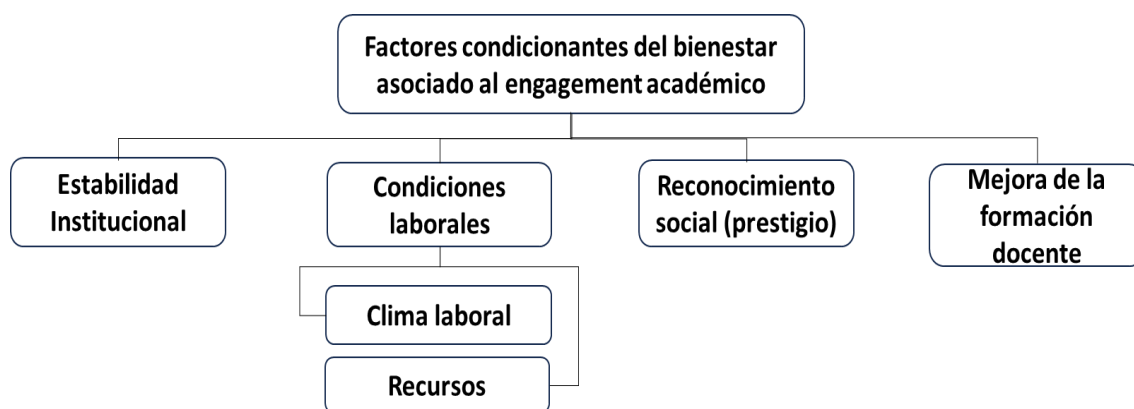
Factores condicionantes del bienestar asociado al engagement académico

Estabilidad Institucional

Condiciones laborales

Clima laboral

Recursos

Reconocimiento social (prestigio)

Mejora de la formación docente